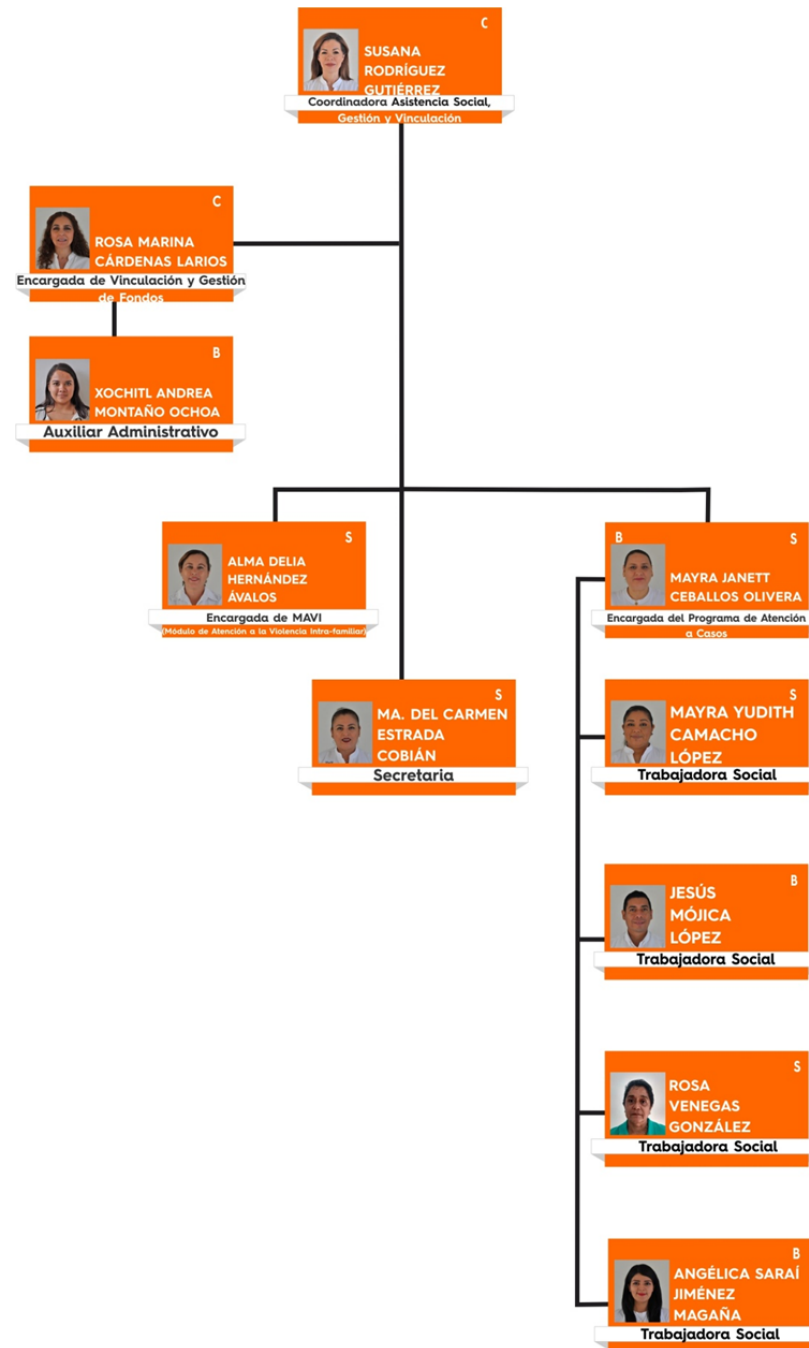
C
SUSANA RODRÍGUEZ GUTIÉRREZ
Coordinadora Asistencia Social, Gestión y Vinculación

C
ROSA MARINA CÁRDENAS LARIOS
Encargada de Vinculación y Gestión de Fondos

B
XOCHITL ANDREA MONTAÑO OCHOA
Auxiliar Administrativo

S
ALMA DELIA HERNÁNDEZ ÁVALOS
Encargada de MAVI
(Módulo de Atención a la Violencia Intra-familiar)

S
MA. DEL CARMEN ESTRADA COBIÁN
Secretaria

B
S
MAYRA JANETT CEBALLOS OLIVERA
Encargada del Programa de Atención a Casos

S
MAYRA YUDITH CAMACHO LÓPEZ
Trabajadora Social

B
JESÚS MÓJICA LÓPEZ
Trabajadora Social

S
ROSA VENEGAS GONZÁLEZ
Trabajadora Social

B
ANGÉLICA SARAÍ JIMÉNEZ MAGAÑA
Trabajadora Social